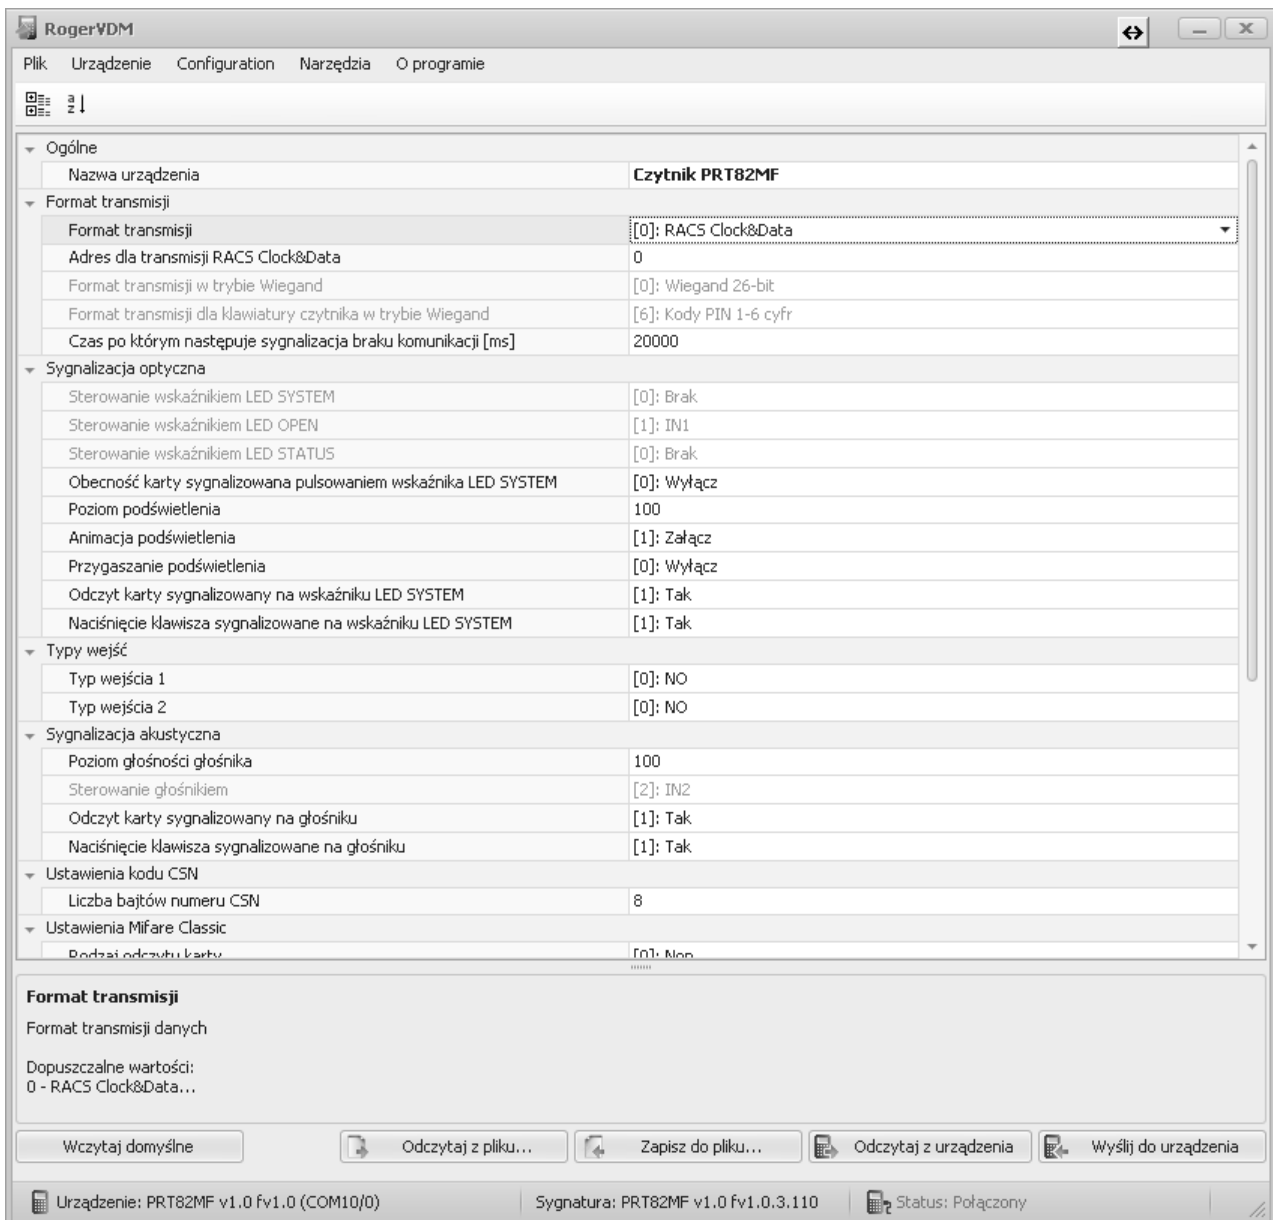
RogerVDM

Plik Urządzenie Configuration Narzędzia O programie

Ogólne

| Nazwa urządzenia | Czytnik PRT82MF |
|---|---|

Format transmisji

| Format transmisji | [0]: RACS Clock&Data |
|---|---|
| Adres dla transmisji RACS Clock&Data | 0 |
| Format transmisji w trybie Wiegand | [0]: Wiegand 26-bit |
| Format transmisji dla klawiatury czytnika w trybie Wiegand | [6]: Kody PIN 1-6 cyfr |
| Czas po którym następuje sygnalizacja braku komunikacji [ms] | 20000 |

Sygnalizacja optyczna

| Sterowanie wskaźnikiem LED SYSTEM | [0]: Brak |
|---|---|
| Sterowanie wskaźnikiem LED OPEN | [1]: IN1 |
| Sterowanie wskaźnikiem LED STATUS | [0]: Brak |
| Obecność karty sygnalizowana pulsowaniem wskaźnika LED SYSTEM | [0]: Wyłącz |
| Poziom podświetlenia | 100 |
| Animacja podświetlenia | [1]: Załącz |
| Przygaszanie podświetlenia | [0]: Wyłącz |
| Odczyt karty sygnalizowany na wskaźniku LED SYSTEM | [1]: Tak |
| Naciśnięcie klawisza sygnalizowane na wskaźniku LED SYSTEM | [1]: Tak |

Typy wejść

| Typ wejścia 1 | [0]: NO |
|---|---|
| Typ wejścia 2 | [0]: NO |

Sygnalizacja akustyczna

| Poziom głośności głośnika | 100 |
|---|---|
| Sterowanie głośnikiem | [2]: IN2 |
| Odczyt karty sygnalizowany na głośniku | [1]: Tak |
| Naciśnięcie klawisza sygnalizowane na głośniku | [1]: Tak |

Ustawienia kodu CSN

| Liczba bajtów numeru CSN | 8 |
|---|---|

Ustawienia Mifare Classic

| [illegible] | [0]: Non |
|---|---|

Format transmisji

Format transmisji danych

Dopuszczalne wartości:
0 - RACS Clock&Data...

Wczytaj domyślne Odczytaj z pliku... Zapisz do pliku... Odczytaj z urządzenia Wyślij do urządzenia

Urządzenie: PRT82MF v1.0 fv1.0 (COM10/0) Sygnatura: PRT82MF v1.0 fv1.0.3.110 Status: Połączony